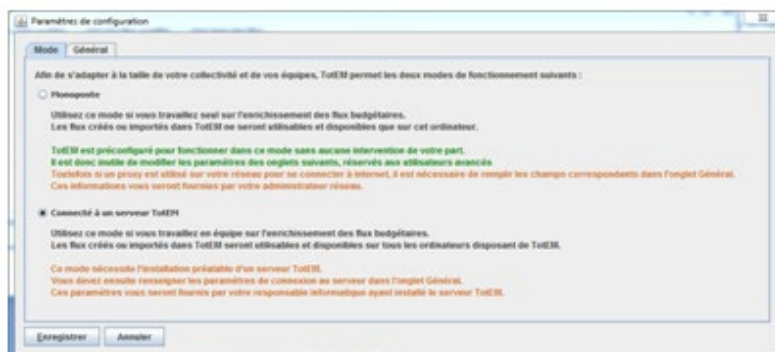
Paramètres de configuration

Mode | Général

Afin de s'adapter à la taille de votre collectivité et de vos équipes, TotEM permet les deux modes de fonctionnement suivants :

Monoposte

Utilisez ce mode si vous travaillez seul sur l'enrichissement des flux budgétaires.
Les flux créés ou importés dans TotEM ne seront utilisables et disponibles que sur cet ordinateur.

TotEM est préconfiguré pour fonctionner dans ce mode sans aucune intervention de votre part.
Il est donc inutile de modifier les paramètres des onglets suivants, réservés aux utilisateurs avancés
Toutefois si un proxy est utilisé sur votre réseau pour se connecter à internet, il est nécessaire de remplir les champs correspondants dans l'onglet Général.
Ces informations vous seront fournies par votre administrateur réseau.

Connecté à un serveur TotEM

Utilisez ce mode si vous travaillez en équipe sur l'enrichissement des flux budgétaires.
Les flux créés ou importés dans TotEM seront utilisables et disponibles sur tous les ordinateurs disposant de TotEM.

Ce mode nécessite l'installation préalable d'un serveur TotEM.
Vous devez ensuite renseigner les paramètres de connexion au serveur dans l'onglet Général.
Ces paramètres vous seront fournis par votre responsable informatique ayant installé le serveur TotEM.

Enregistrer | Annuler